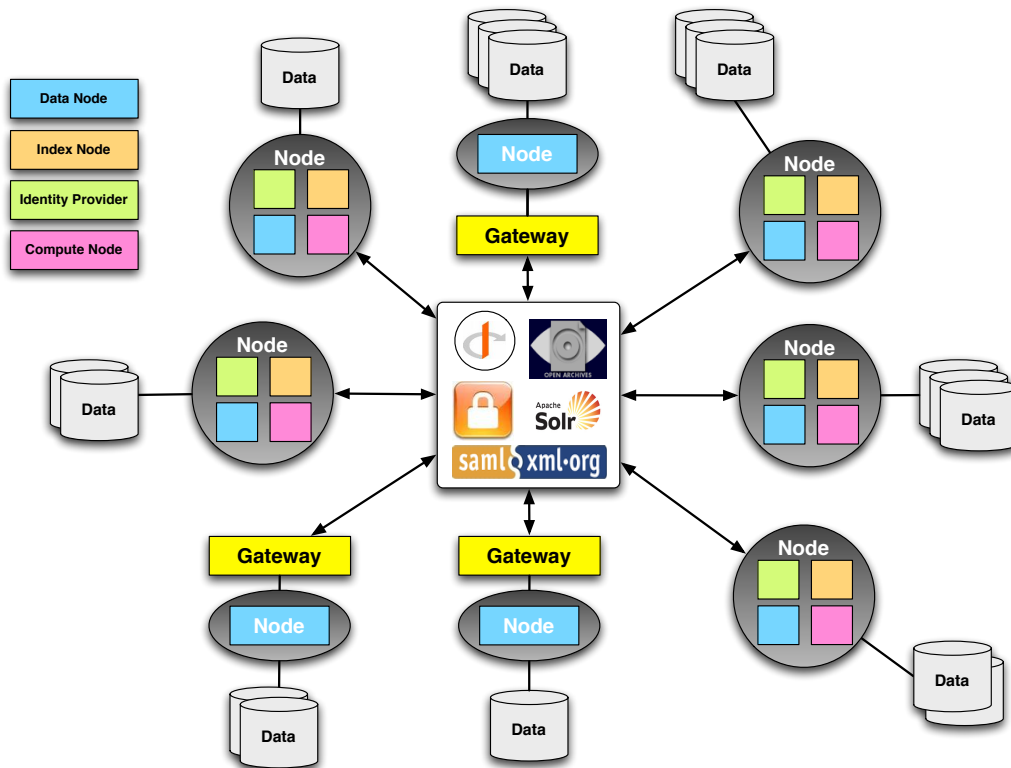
Data Node
Index Node
Identity Provider
Compute Node

Data
Node

Data
Node
Gateway

Data
Node

Data
Node

OPEN ARCHIVES
Apache Solr
saml xml·org

Node
Data

Gateway
Node
Data

Gateway
Node
Data

Node
Data